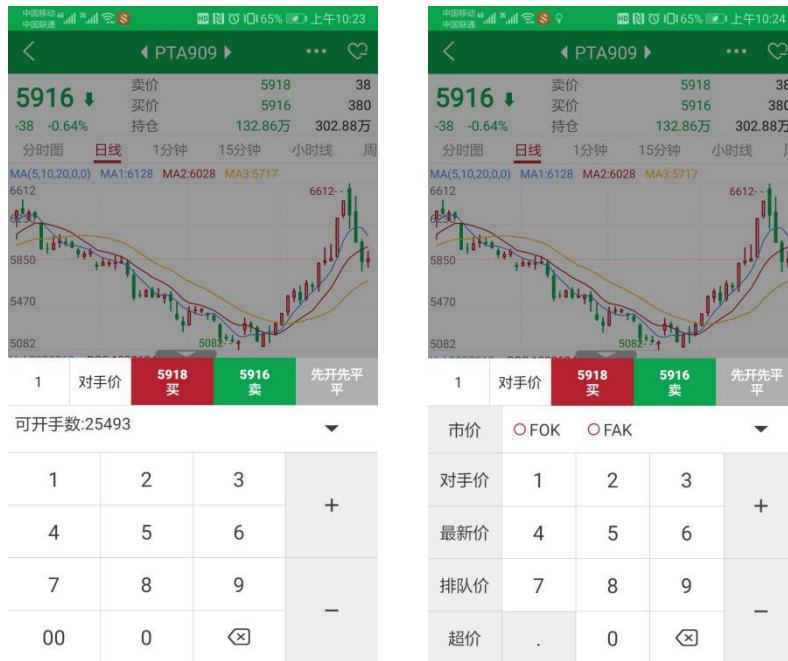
中国移动 中国联通 65% 上午10:23

PTA909

5916
-38 -0.64%

卖价 5918 38
买价 5916 380
持仓 132.86万 302.88万

分时图 日线 1分钟 15分钟 小时线 周

MA(5,10,20,0,0) MA1:6128 MA2:6028 MA3:5717

6612
6612
5850
5470
5082
5082

1 对手价 5918 买 5916 卖 先开先平

可开手数:25493

| 1 | 2 | 3 | + |
|---|---|---|---|
| 4 | 5 | 6 | |
| 7 | 8 | 9 | − |
| 00 | 0 | ⌫ | |

中国移动 中国联通 65% 上午10:24

PTA909

5916
-38 -0.64%

卖价 5918 38
买价 5916 380
持仓 132.86万 302.88万

分时图 日线 1分钟 15分钟 小时线 周

MA(5,10,20,0,0) MA1:6128 MA2:6028 MA3:5717

6612
6612
5850
5470
5082
5082

1 对手价 5918 买 5916 卖 先开先平

市价 FOK FAK

| 对手价 | 1 | 2 | 3 | + |
|---|---|---|---|---|
| 最新价 | 4 | 5 | 6 | |
| 排队价 | 7 | 8 | 9 | − |
| 超价 | . | 0 | ⌫ | |